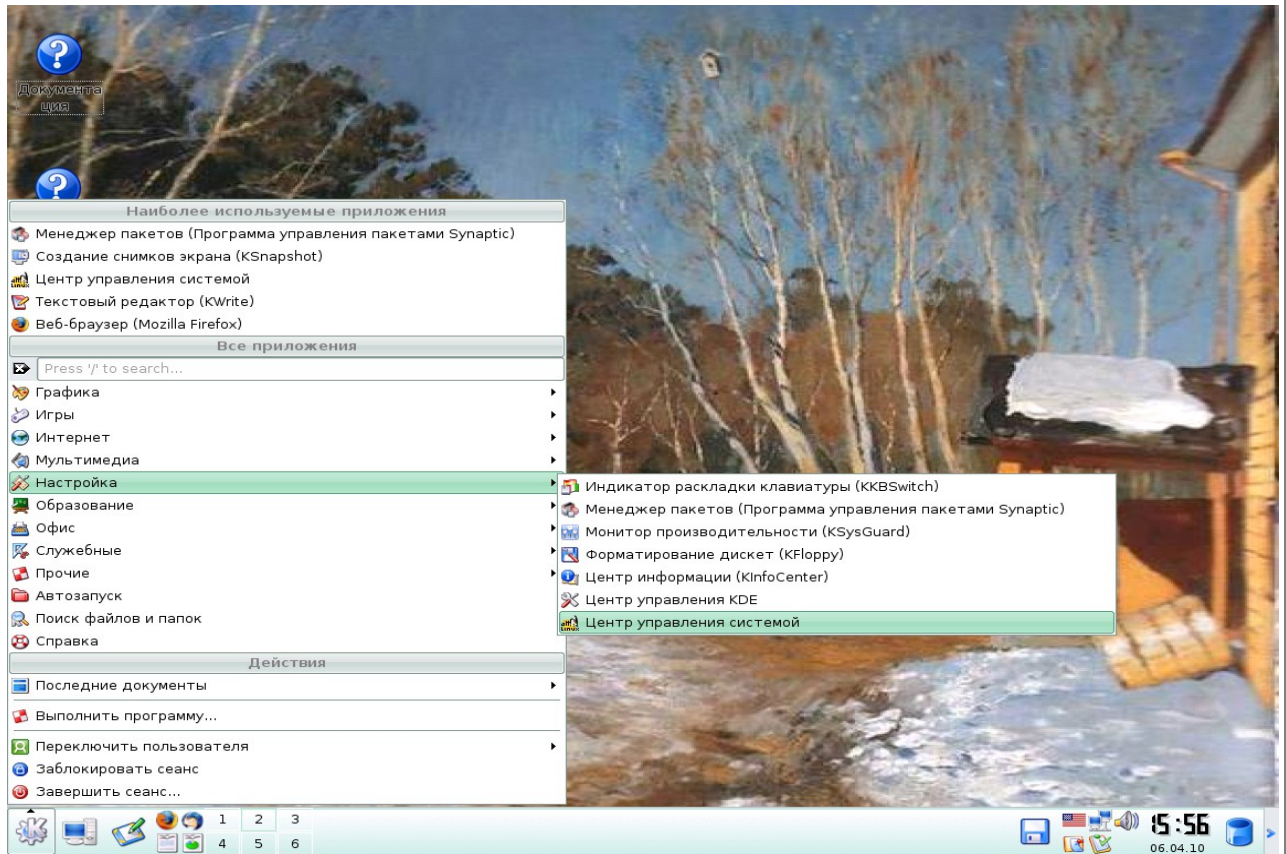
Документация

Наиболее используемые приложения
Менеджер пакетов (Программа управления пакетами Synaptic)
Создание снимков экрана (KSnapshot)
Центр управления системой
Текстовый редактор (KWrite)
Веб-браузер (Mozilla Firefox)
Все приложения
Press '/' to search...
Графика
Игры
Интернет
Мультимедиа
Настройка
Образование
Офис
Служебные
Прочие
Автозапуск
Поиск файлов и папок
Справка
Действия
Последние документы
Выполнить программу...
Переключить пользователя
Заблокировать сеанс
Завершить сеанс...

Индикатор раскладки клавиатуры (KKBSwitch)
Менеджер пакетов (Программа управления пакетами Synaptic)
Монитор производительности (KSysGuard)
Форматирование дискет (KFloppy)
Центр информации (KInfoCenter)
Центр управления KDE
Центр управления системой

1 2 3
4 5 6
15:56
06.04.10